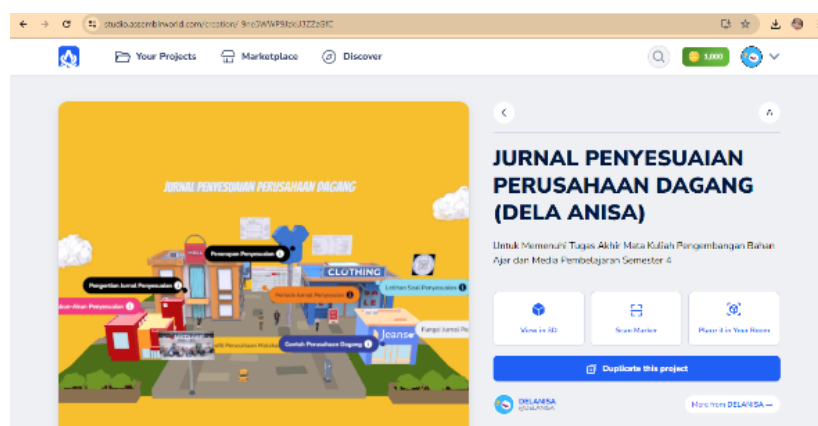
studio.assemblrworld.com/creation/ 9rc7WWP9lzoU3ZZz9fC

Your Projects

Marketplace

Discover

1,000

JURNAL PENYESUAIAN PERUSAHAAN DAGANG

Penerapan Penyesuaian

Pengertian Jurnal Penyesuaian

CLOTHING

Latihan Soal Penyesuaian

Akun-Akun Penyesuaian

Metode Jurnal Penyesuaian

Fungsi Jurnal Penyesuaian

Jeans

Contoh Perusahaan Dagang

JURNAL PENYESUAIAN PERUSAHAAN DAGANG (DELA ANISA)

Untuk Memenuhi Tugas Akhir Mata Kuliah Pengembangan Bahan Ajar dan Media Pembelajaran Semester 4

View in 3D

Scan Marker

Place it in Your Room

Duplicate this project

DELANISA
@DELANISA

More from DELANISA